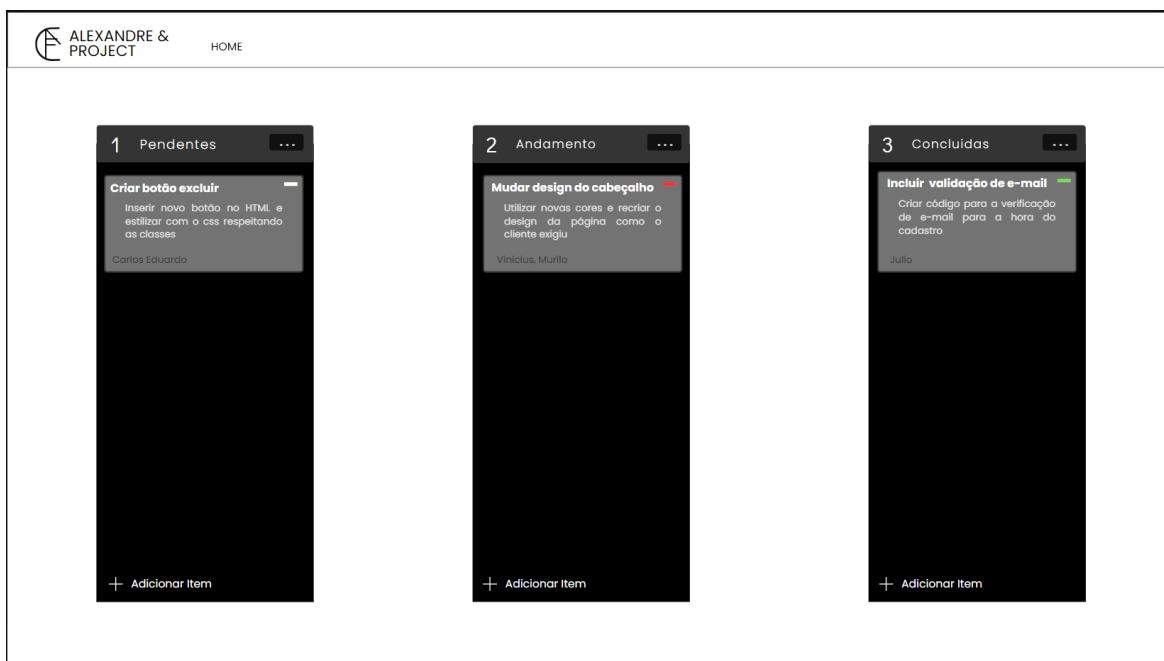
ALEXANDRE & PROJECT

HOME

1 Pendentes ...

Criar botão excluir

Inserir novo botão no HTML e estilizar com o css respeitando as classes

Carlos Eduardo

+ Adicionar Item

2 Andamento ...

Mudar design do cabeçalho

Utilizar novas cores e recriar o design da página como o cliente exigiu

Vinicius, Murilo

+ Adicionar Item

3 Concluidas ...

Incluir validação de e-mail

Criar código para a verificação de e-mail para a hora do cadastro

Julio

+ Adicionar Item